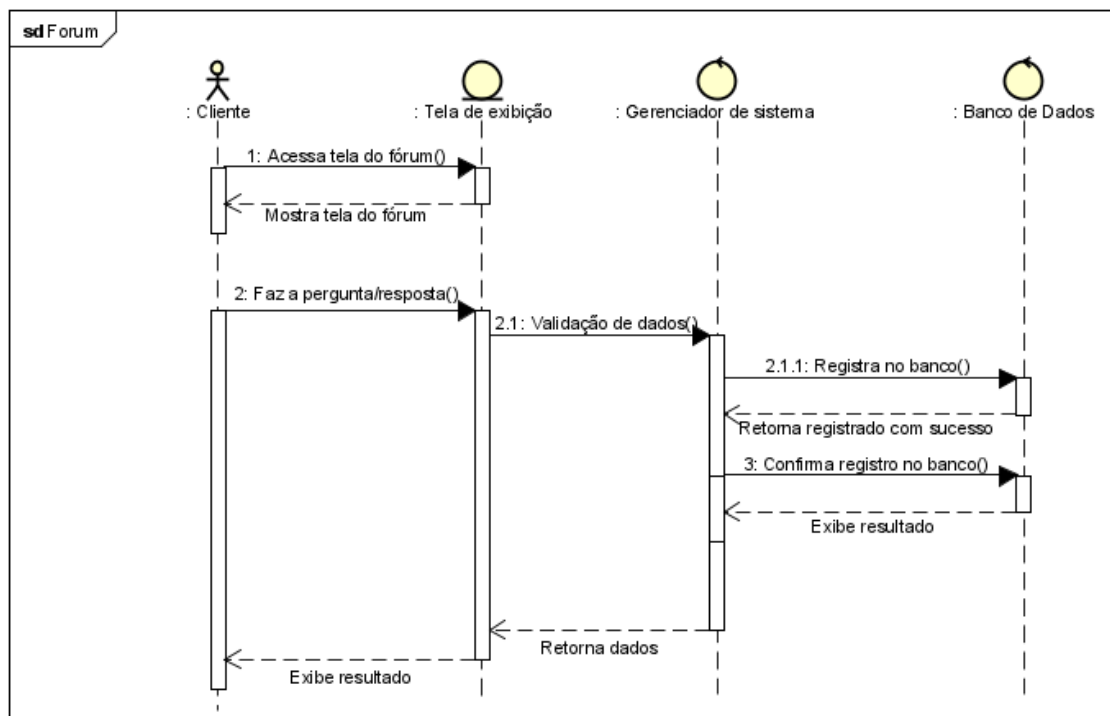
sd Forum

: Cliente

: Tela de exibição

: Gerenciador de sistema

: Banco de Dados

1: Acessa tela do fórum()

Mostra tela do fórum

2: Faz a pergunta/resposta()

2.1: Validação de dados()

2.1.1: Registra no banco()

Retorna registrado com sucesso

3: Confirma registro no banco()

Exibe resultado

Retorna dados

Exibe resultado